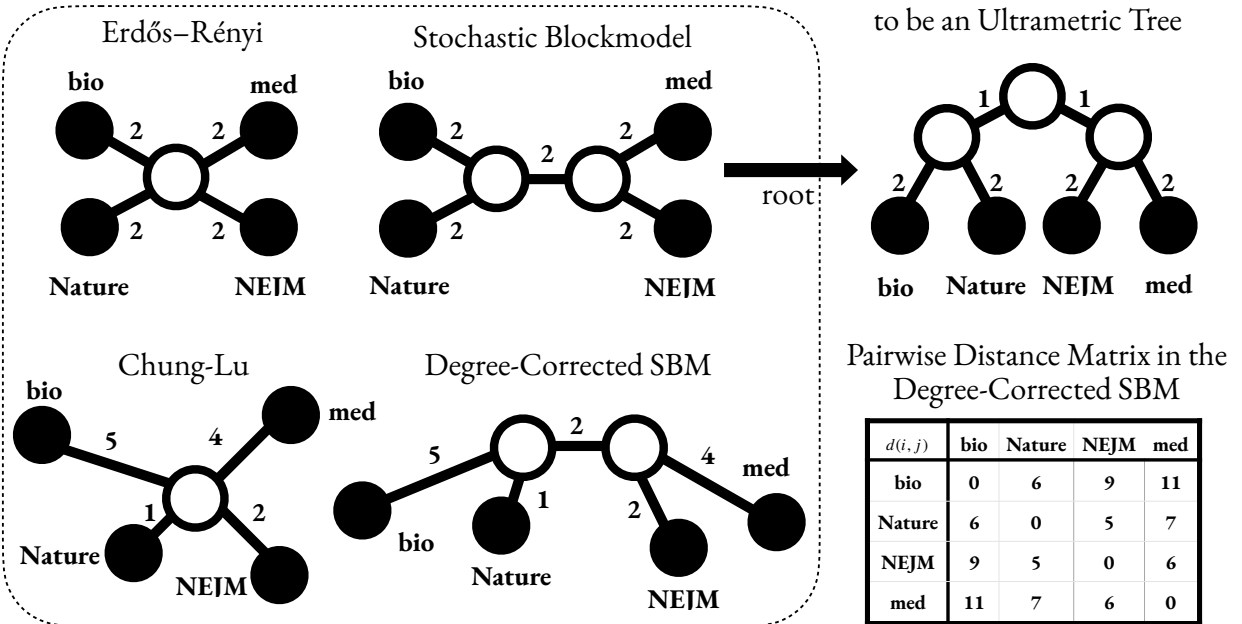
Erdős–Rényi

bio

med

2

2

2

2

Nature

NEJM

Stochastic Blockmodel

bio

med

2

2

2

2

2

Nature

NEJM

root

to be an Ultrametric Tree

1

1

2

2

2

2

bio

Nature

NEJM

med

Chung-Lu

bio

5

4

med

1

2

Nature

NEJM

Degree-Corrected SBM

2

5

1

4

med

2

bio

Nature

NEJM

Pairwise Distance Matrix in the Degree-Corrected SBM

| $d(i,j)$ | bio | Nature | NEJM | med |
|---|---|---|---|---|
| bio | 0 | 6 | 9 | 11 |
| Nature | 6 | 0 | 5 | 7 |
| NEJM | 9 | 5 | 0 | 6 |
| med | 11 | 7 | 6 | 0 |